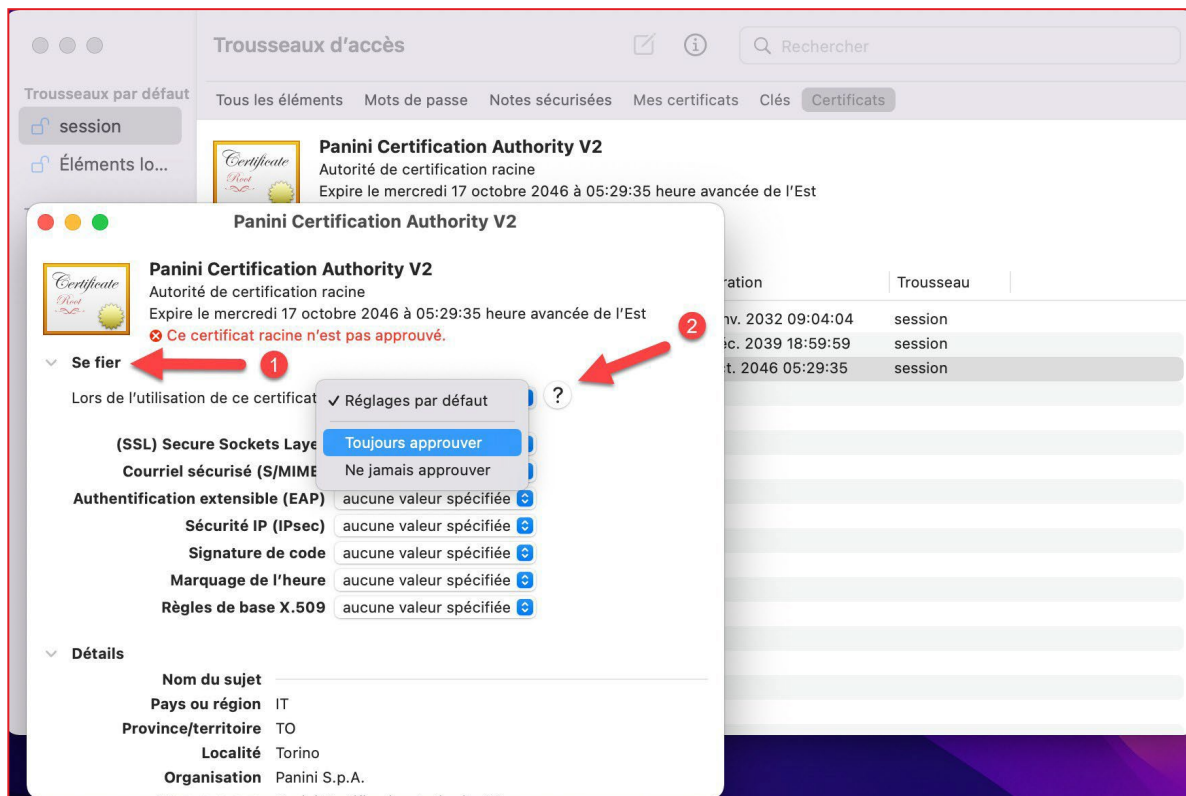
Trousseaux d'accès

Rechercher

Trousseaux par défaut

session

Éléments lo...

Tous les éléments | Mots de passe | Notes sécurisées | Mes certificats | Clés | Certificats

Certificate Root

Panini Certification Authority V2
Autorité de certification racine
Expire le mercredi 17 octobre 2046 à 05:29:35 heure avancée de l'Est

| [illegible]ration | Trousseau |
|---|---|
| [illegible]nv. 2032 09:04:04 | session |
| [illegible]éc. 2039 18:59:59 | session |
| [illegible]t. 2046 05:29:35 | session |

Panini Certification Authority V2

Certificate Root

Panini Certification Authority V2
Autorité de certification racine
Expire le mercredi 17 octobre 2046 à 05:29:35 heure avancée de l'Est
Ce certificat racine n'est pas approuvé.

Se fier

1

2

Lors de l'utilisation de ce certificat

✓ Réglages par défaut

Toujours approuver

Ne jamais approuver

?

(SSL) Secure Sockets Laye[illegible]

Courriel sécurisé (S/MIME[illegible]

Authentification extensible (EAP) aucune valeur spécifiée

Sécurité IP (IPsec) aucune valeur spécifiée

Signature de code aucune valeur spécifiée

Marquage de l'heure aucune valeur spécifiée

Règles de base X.509 aucune valeur spécifiée

Détails

Nom du sujet

Pays ou région IT

Province/territoire TO

Localité Torino

Organisation Panini S.p.A.